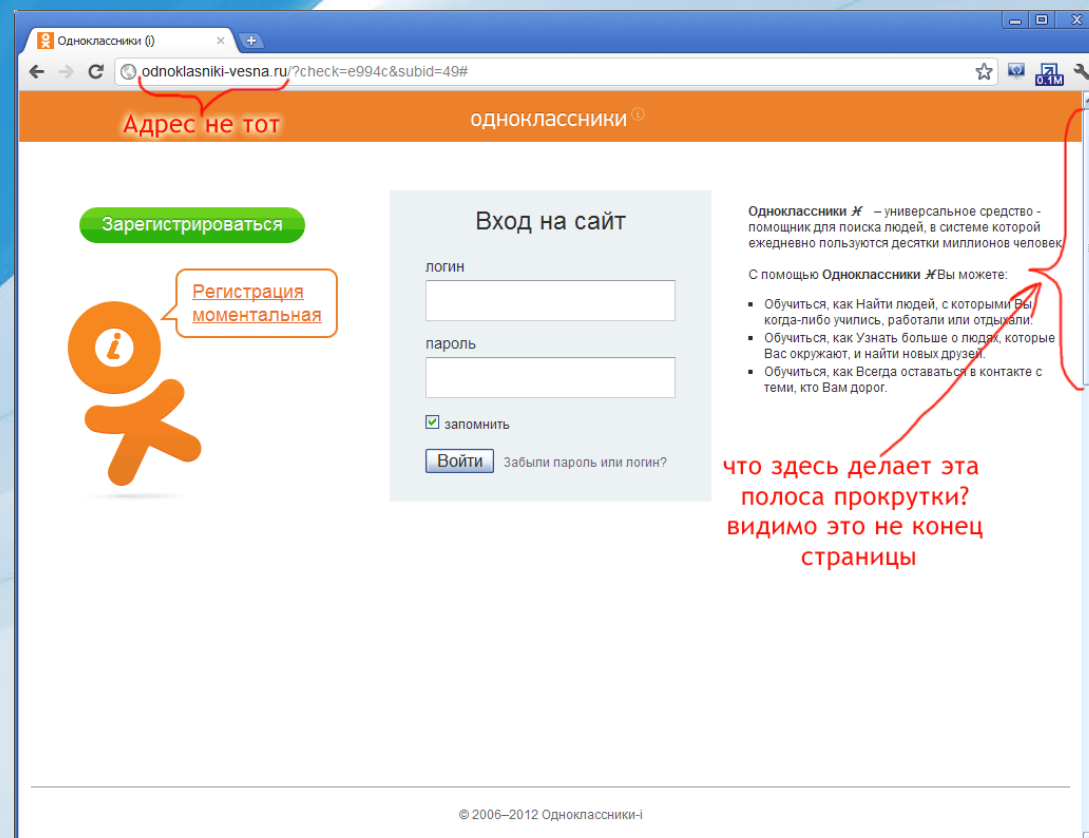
Одноклассники (i)

odnoklasniki-vesna.ru/?check=e994c&subid=49#

0.1M

Адрес не тот

одноклассники

Зарегистрироваться

Регистрация моментальная

Вход на сайт

логин

пароль

запомнить

Войти

Забыли пароль или логин?

Одноклассники – универсальное средство - помощник для поиска людей, в системе которой ежедневно пользуются десятки миллионов человек

С помощью Одноклассники Вы можете:

- Обучиться, как Найти людей, с которыми Вы когда-либо учились, работали или отдыхали.
- Обучиться, как Узнать больше о людях, которые Вас окружают, и найти новых друзей.
- Обучиться, как Всегда оставаться в контакте с теми, кто Вам дорог.

что здесь делает эта полоса прокрутки? видимо это не конец страницы

© 2006–2012 Одноклассники-i